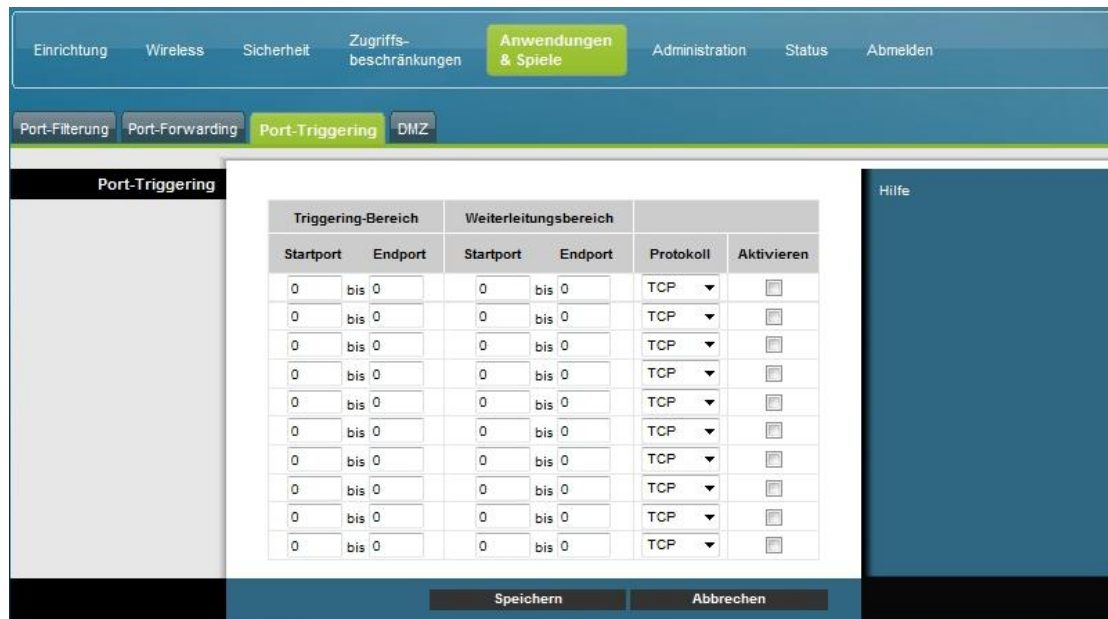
Einrichtung Wireless Sicherheit Zugriffsbeschränkungen Anwendungen & Spiele Administration Status Abmelden

Port-Filterung Port-Forwarding Port-Triggering DMZ

Port-Triggering

Hilfe

| Triggering-Bereich | | Weiterleitungsbereich | | | |
|---|---|---|---|---|---|
| Startport | Endport | Startport | Endport | Protokoll | Aktivieren |
| 0 | bis 0 | 0 | bis 0 | TCP | |
| 0 | bis 0 | 0 | bis 0 | TCP | |
| 0 | bis 0 | 0 | bis 0 | TCP | |
| 0 | bis 0 | 0 | bis 0 | TCP | |
| 0 | bis 0 | 0 | bis 0 | TCP | |
| 0 | bis 0 | 0 | bis 0 | TCP | |
| 0 | bis 0 | 0 | bis 0 | TCP | |
| 0 | bis 0 | 0 | bis 0 | TCP | |
| 0 | bis 0 | 0 | bis 0 | TCP | |
| 0 | bis 0 | 0 | bis 0 | TCP | |

Speichern Abbrechen